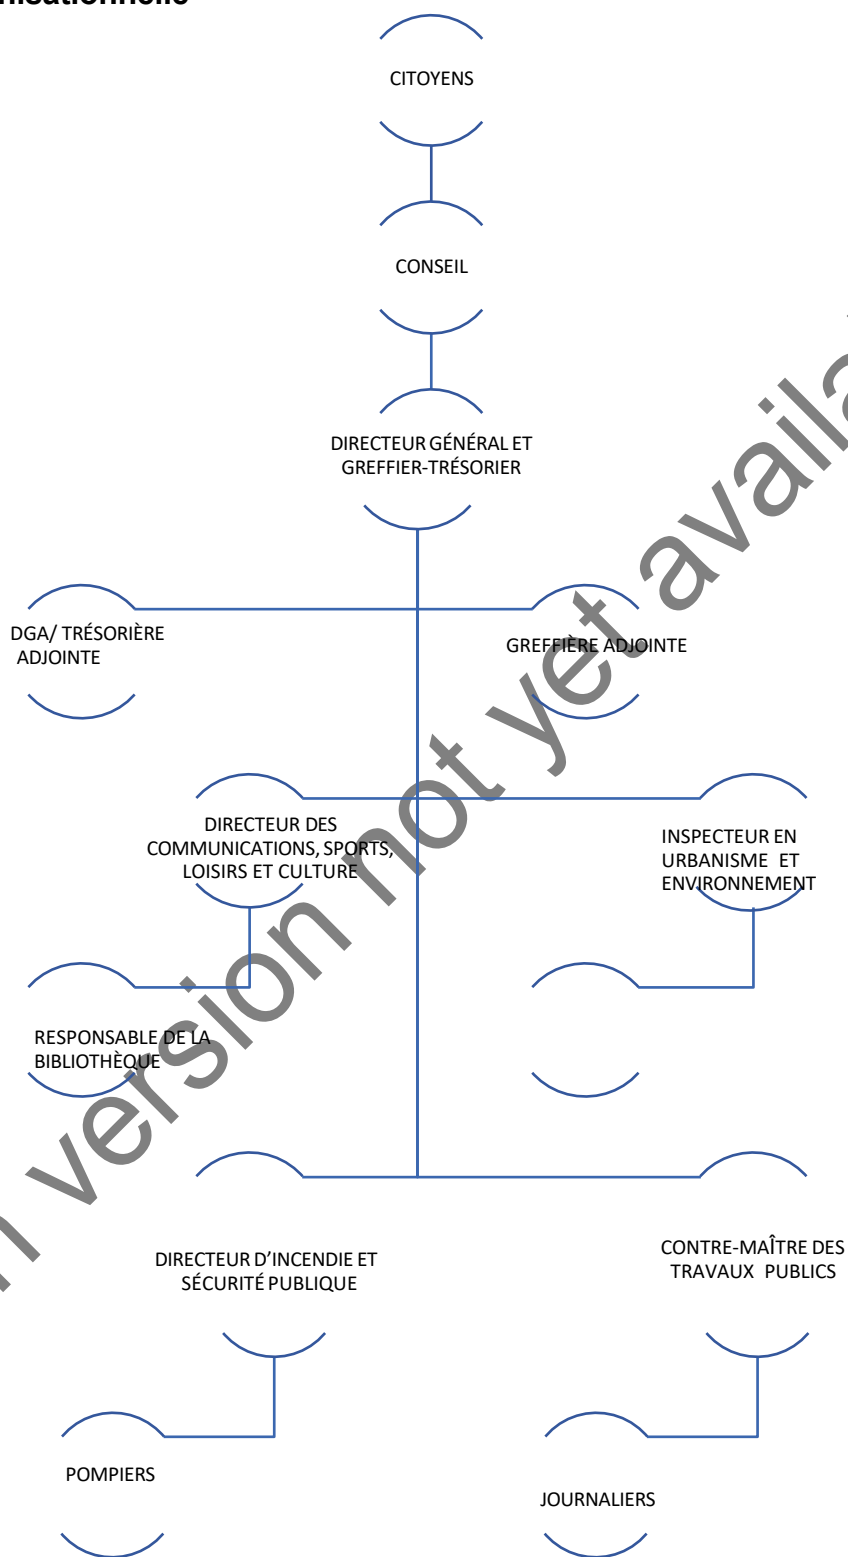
nisationnelle

CITOYENS

CONSEIL

DIRECTEUR GÉNÉRAL ET GREFFIER-TRÉSORIER

DGA/ TRÉSORIÈRE ADJOINTE

GREFFIÈRE ADJOINTE

DIRECTEUR DES COMMUNICATIONS, SPORTS, LOISIRS ET CULTURE

INSPECTEUR EN URBANISME ET ENVIRONNEMENT

RESPONSABLE DE LA BIBLIOTHÈQUE

DIRECTEUR D'INCENDIE ET SÉCURITÉ PUBLIQUE

CONTRE-MAÎTRE DES TRAVAUX PUBLICS

POMPIERS

JOURNALIERS

n version not yet availa